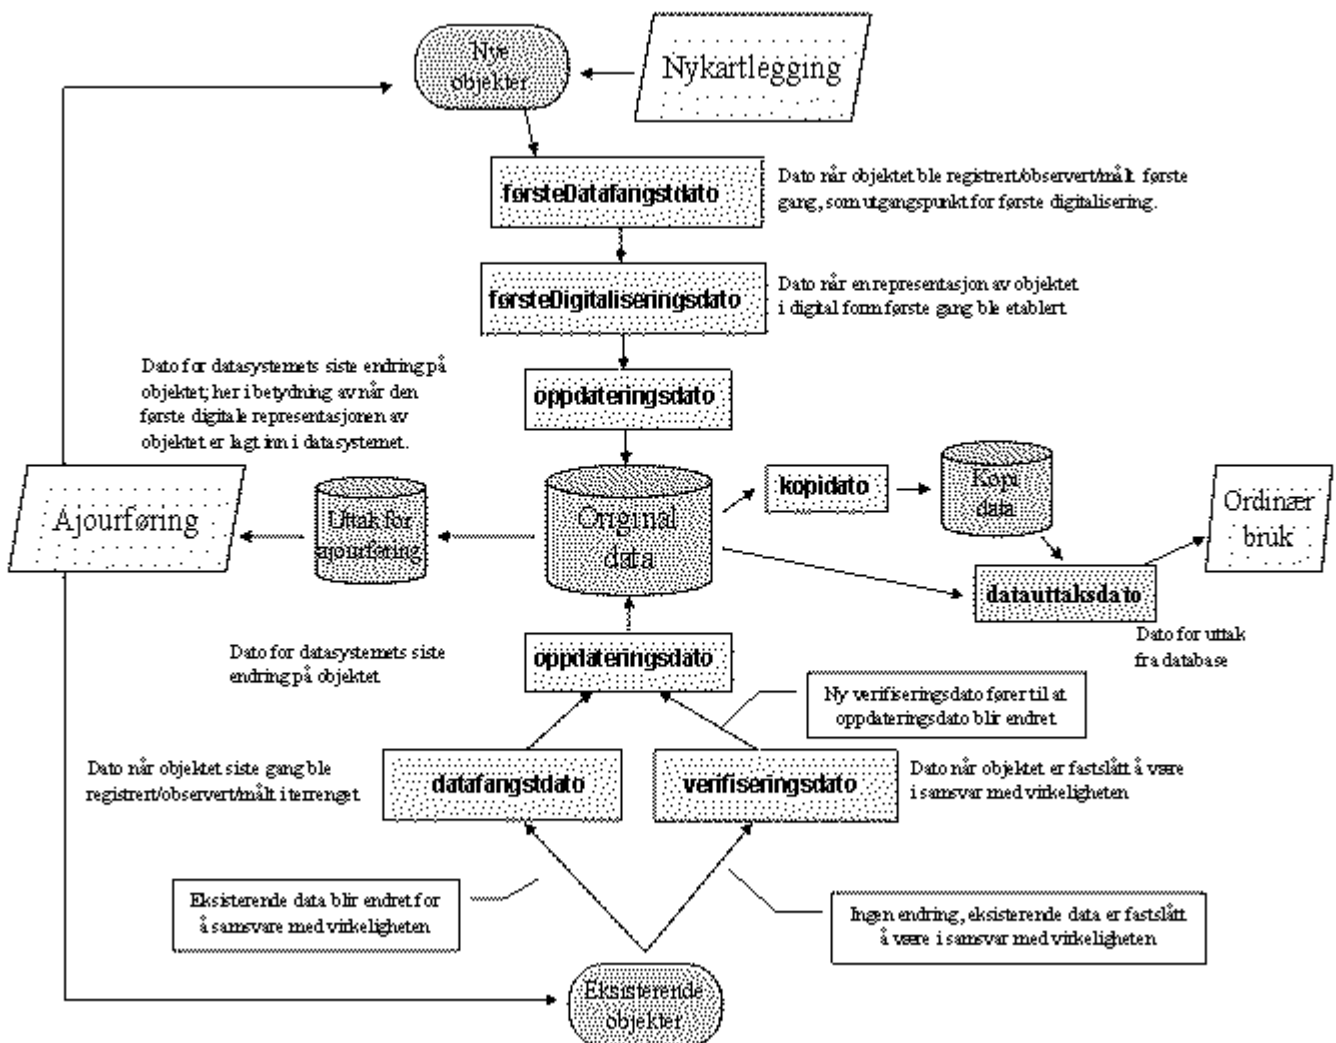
Nye objekter

Nykartlegging

førsteDatafangstdato

Dato når objektet ble registrert/observert/målt første gang, som utgangspunkt for første digitalisering.

førsteDigitaliseringsdato

Dato når en representasjon av objektet i digital form første gang ble etablert

Dato for datasystemets siste endring på objektet; her i betydning av når den første digitale representasjonen av objektet er lagt inn i datasystemet.

oppdateringsdato

Ajourføring

Uttak for ajourføring

Original data

kopidato

Kopi data

Ordinær bruk

datauttaksdato

Dato for uttak fra database

Dato for datasystemets siste endring på objektet.

oppdateringsdato

Ny verifiseringsdato fører til at oppdateringsdato blir endret

Dato når objektet siste gang ble registrert/observert/målt i terrenget.

datafangstdato

verifiseringsdato

Dato når objektet er fastslått å være i samsvar med virkeligheten

Eksisterende data blir endret for å samsvare med virkeligheten

Ingen endring, eksisterende data er fastslått å være i samsvar med virkeligheten

Eksisterende objekter